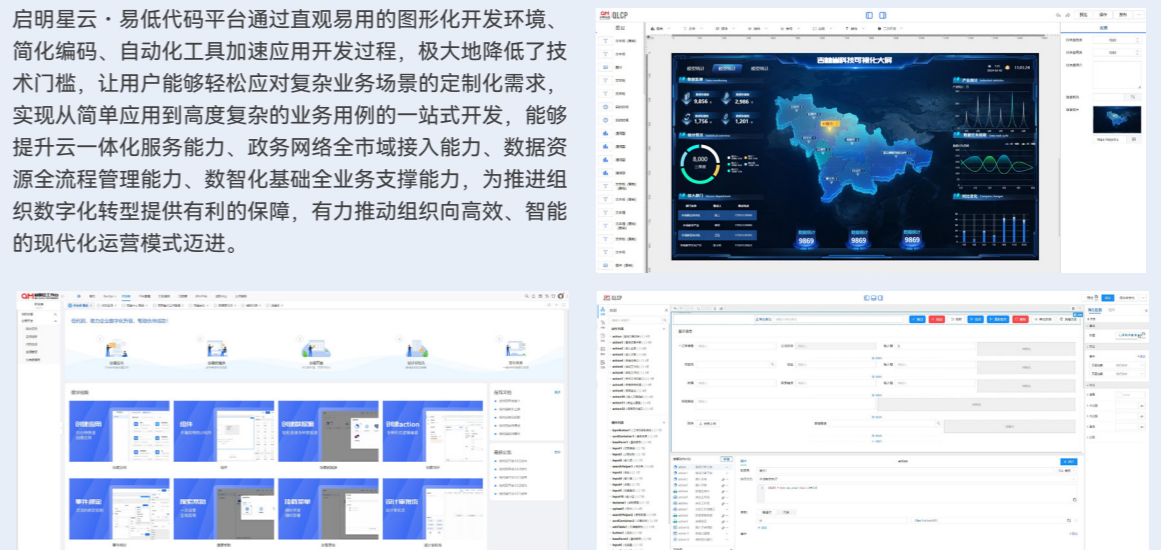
启明星云·易低代码平台通过直观易用的图形化开发环境、简化编码、自动化工具加速应用开发过程，极大地降低了技术门槛，让用户能够轻松应对复杂业务场景的定制化需求，实现从简单应用到高度复杂的业务用例的一站式开发，能够提升云一体化服务能力、政务网络全市域接入能力、数据资源全流程管理能力、数智化基础全业务支撑能力，为推进组织数字化转型提供有利的保障，有力推动组织向高效、智能的现代化运营模式迈进。

QLCP

吉林省科技可视化大屏

8,000

9,856

2,986

1,756

1,201

9869

9869

9869

创建应用

组件

创建数据集

创建action

事件绑定

搜索帮助

指标管理

设计器想法

QLCP